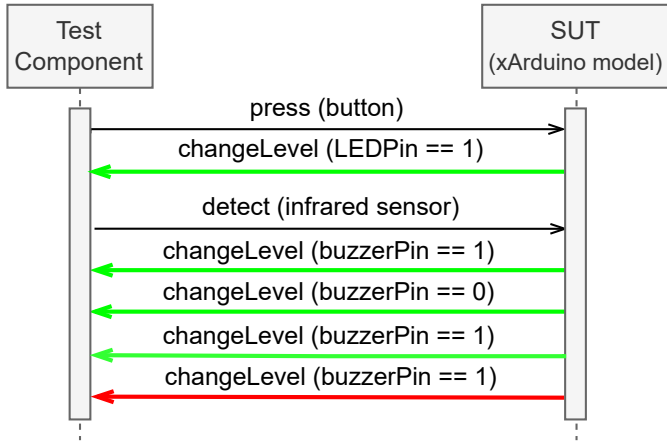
Test Component

SUT (xArduino model)

press (button)

changeLevel (LEDPin == 1)

detect (infrared sensor)

changeLevel (buzzerPin == 1)

changeLevel (buzzerPin == 0)

changeLevel (buzzerPin == 1)

changeLevel (buzzerPin == 1)